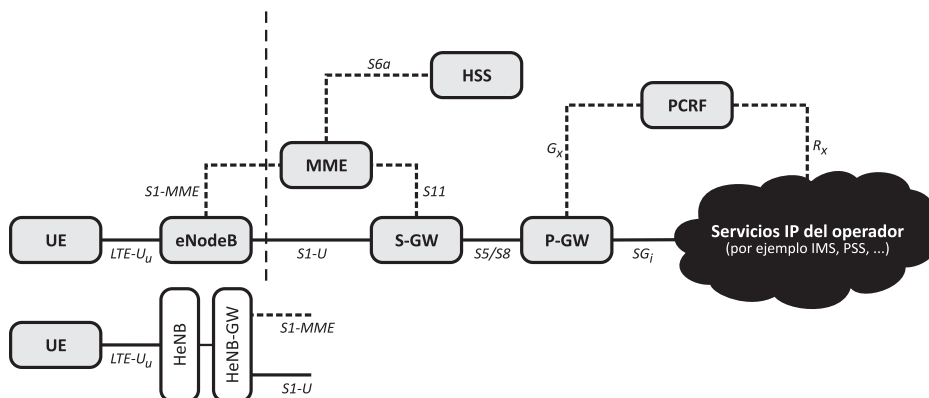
HSS

S6a

PCRF

MME

$G_x$

$R_x$

S1-MME

S11

UE

$LTE\text{-}U_u$

eNodeB

S1-U

S-GW

S5/S8

P-GW

$SG_i$

Servicios IP del operador
(por ejemplo IMS, PSS, ...)

UE

$LTE\text{-}U_u$

HeNB

HeNB-GW

S1-MME

S1-U